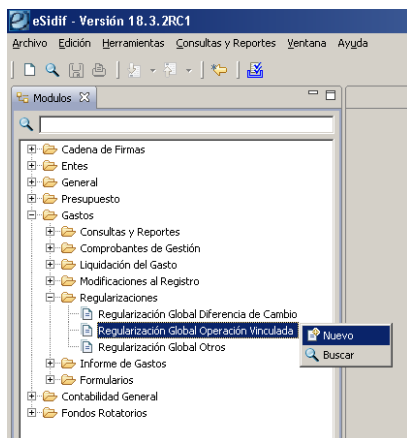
eSidif - Versión 18.3.2RC1

Archivo Edición Herramientas Consultas y Reportes Ventana Ayuda

Modulos

Cadena de Firmas
Entes
General
Presupuesto
Gastos
Consultas y Reportes
Comprobantes de Gestión
Liquidación del Gasto
Modificaciones al Registro
Regularizaciones
Regularización Global Diferencia de Cambio
Regularización Global Operación Vinculada
Regularización Global Otros
Informe de Gastos
Formularios
Contabilidad General
Fondos Rotatorios

Nuevo
Buscar